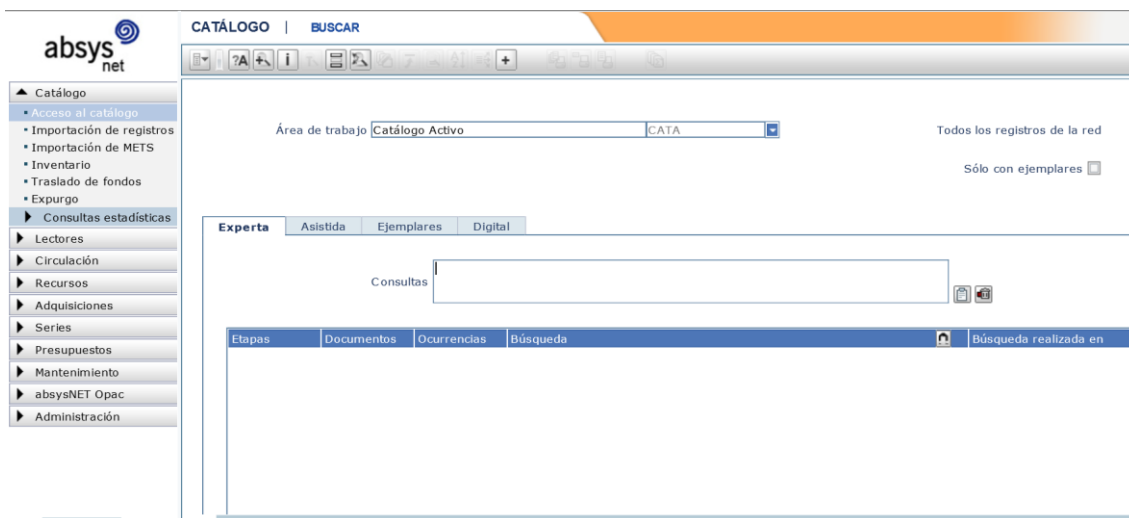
absys net

Catálogo
Acceso al catálogo
Importación de registros
Importación de METS
Inventario
Traslado de fondos
Expurgo
Consultas estadísticas
Lectores
Circulación
Recursos
Adquisiciones
Series
Presupuestos
Mantenimiento
absysNET Opac
Administración

CATÁLOGO | BUSCAR

?A i +

Área de trabajo Catálogo Activo CATA

Todos los registros de la red

Sólo con ejemplares

Experta Asistida Ejemplares Digital

Consultas

| Etapas | Documentos | Ocurrencias | Búsqueda | Búsqueda realizada en |
|---|---|---|---|---|